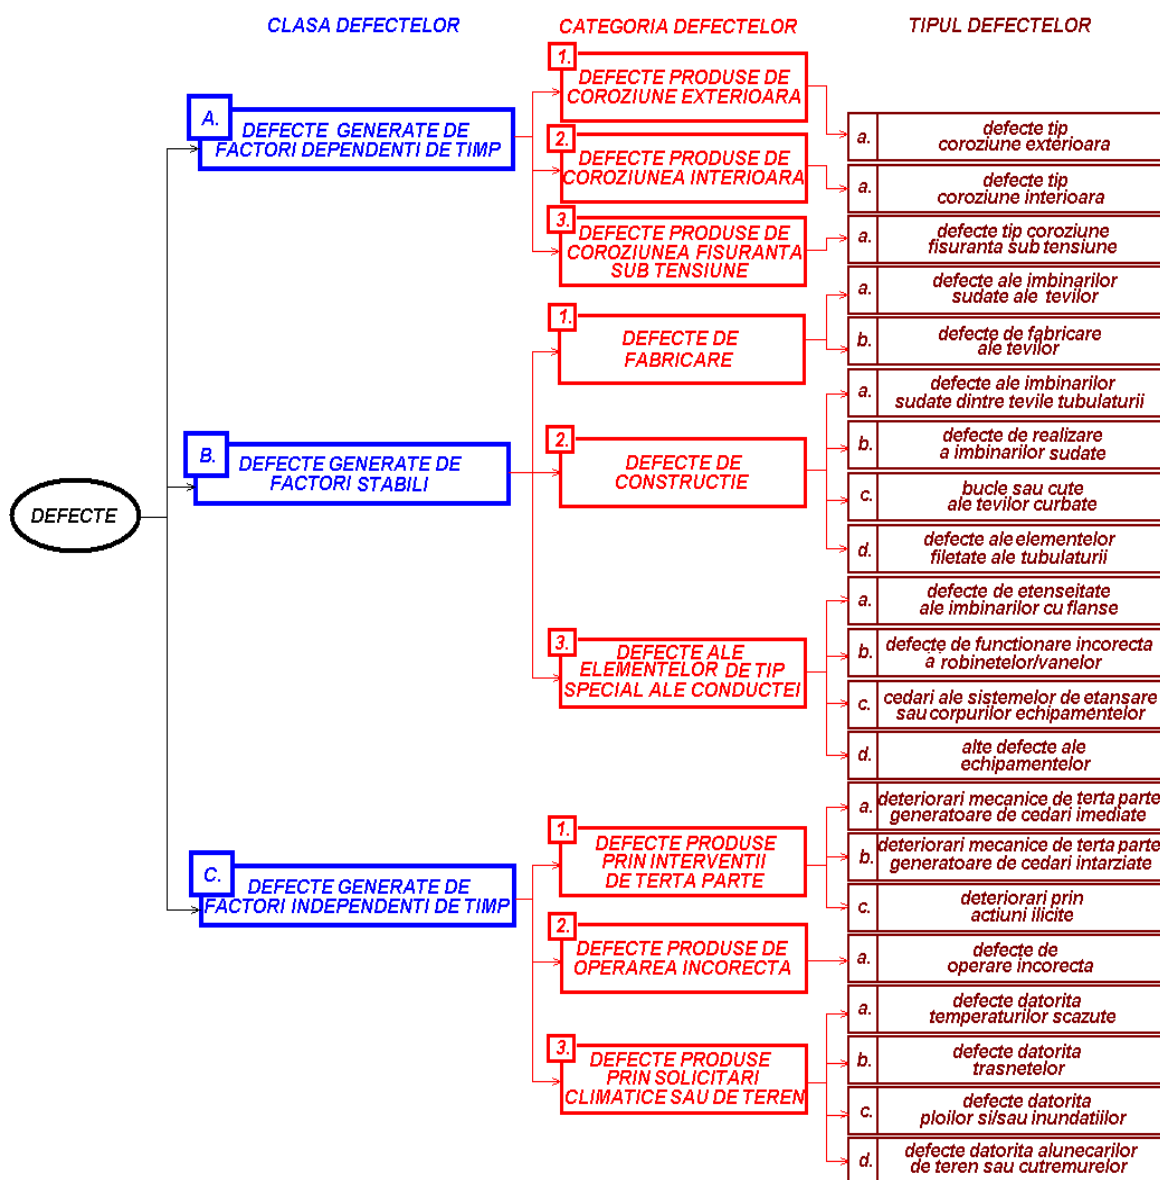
CLASA DEFECTELOR

CATEGORIA DEFECTELOR

TIPUL DEFECTELOR

DEFECTE

A. DEFECTE GENERATE DE FACTORI DEPENDENTI DE TIMP

1. DEFECTE PRODUSE DE COROZIUNE EXTERIOARA

a. defecte tip coroziune exterioara

2. DEFECTE PRODUSE DE COROZIUNEA INTERIOARA

a. defecte tip coroziune interioara

3. DEFECTE PRODUSE DE COROZIUNEA FISURANTA SUB TENSIUNE

a. defecte tip coroziune fisuranta sub tensiune

B. DEFECTE GENERATE DE FACTORI STABILI

1. DEFECTE DE FABRICARE

a. defecte ale imbinarilor sudate ale tevilor

b. defecte de fabricare ale tevilor

2. DEFECTE DE CONSTRUCTIE

a. defecte ale imbinarilor sudate dintre tevile tubulaturii

b. defecte de realizare a imbinarilor sudate

c. bucle sau cute ale tevilor curbate

d. defecte ale elementelor filetate ale tubulaturii

3. DEFECTE ALE ELEMENTELOR DE TIP SPECIAL ALE CONDUCTEI

a. defecte de etenseitate ale imbinarilor cu flanse

b. defecte de functionare incorecta a robinetelor/vanelor

c. cedari ale sistemelor de etansare sau corpurilor echipamentelor

d. alte defecte ale echipamentelor

C. DEFECTE GENERATE DE FACTORI INDEPENDENTI DE TIMP

1. DEFECTE PRODUSE PRIN INTERVENTII DE TERTA PARTE

a. deteriorari mecanice de terta parte generatoare de cedari imediate

b. deteriorari mecanice de terta parte generatoare de cedari intarziate

c. deteriorari prin actiuni ilicite

2. DEFECTE PRODUSE DE OPERAREA INCORECTA

a. defecte de operare incorecta

3. DEFECTE PRODUSE PRIN SOLICITARI CLIMATICE SAU DE TEREN

a. defecte datorita temperaturilor scazute

b. defecte datorita trasnetelor

c. defecte datorita ploilor si/sau inundatiilor

d. defecte datorita alunecarilor de teren sau cutremurelor